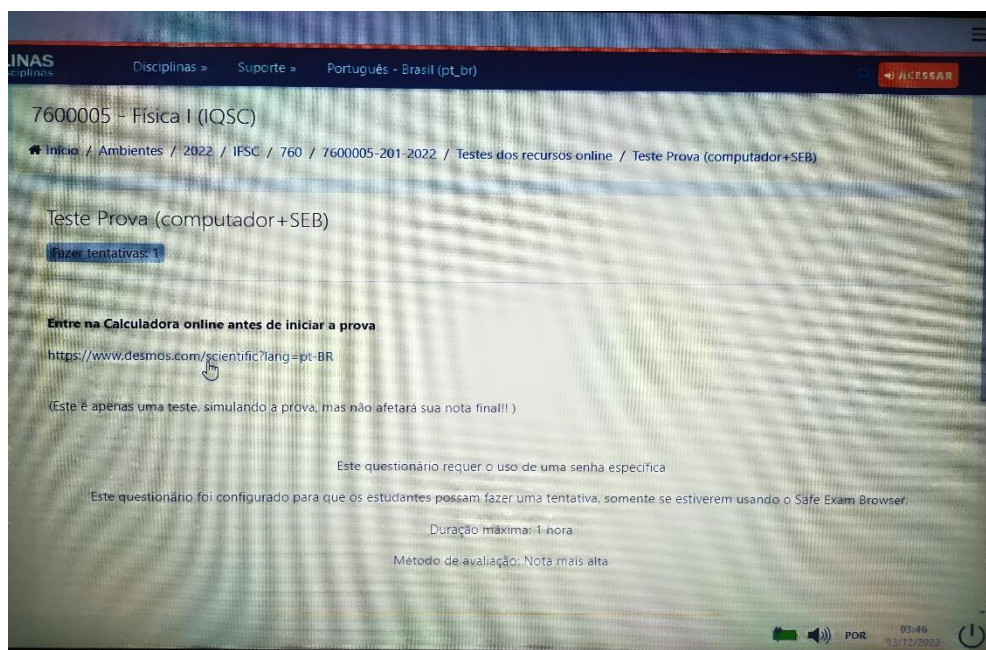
INAS
ciplinas

Disciplinas » Suporte » Português - Brasil (pt_br)

ACESSAR

7600005 - Física I (IQSC)

Início / Ambientes / 2022 / IFSC / 760 / 7600005-201-2022 / Testes dos recursos online / Teste Prova (computador+SEB)

Teste Prova (computador+SEB)

Fazer tentativas: 1

Entre na Calculadora online antes de iniciar a prova

https://www.desmos.com/scientific?lang=pt-BR

(Este é apenas uma teste, simulando a prova, mas não afetará sua nota final!! )

Este questionário requer o uso de uma senha específica

Este questionário foi configurado para que os estudantes possam fazer uma tentativa, somente se estiverem usando o Safe Exam Browser.

Duração máxima: 1 hora

Método de avaliação: Nota mais alta

POR 03:46 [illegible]/12/2022